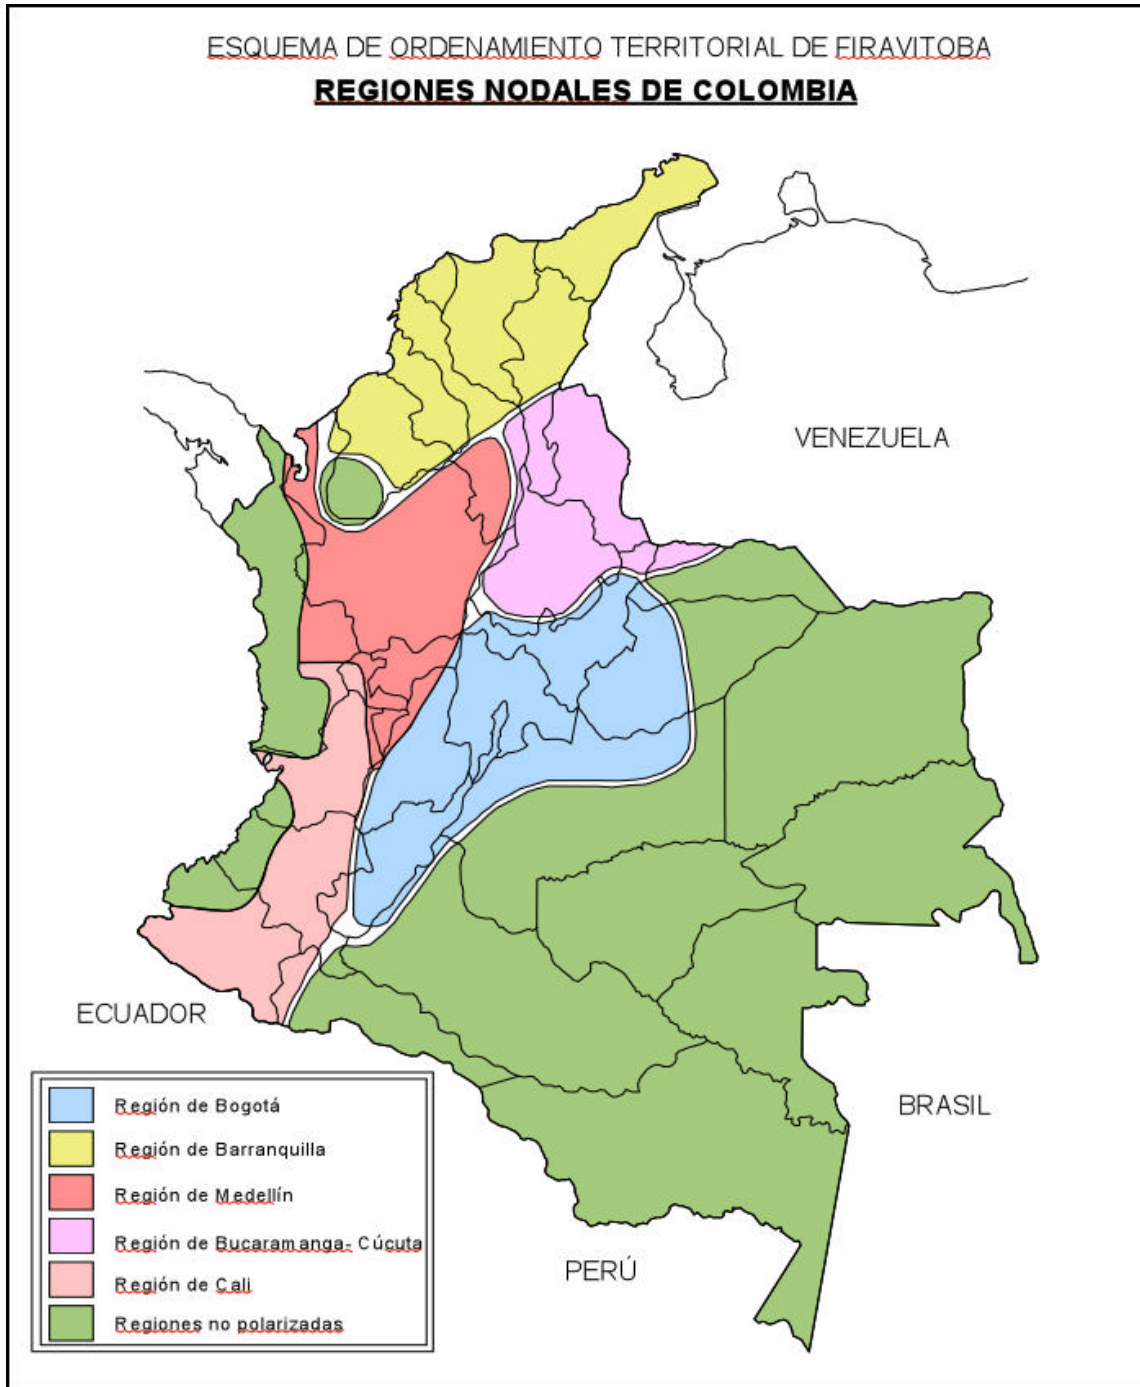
ESQUEMA DE ORDENAMIENTO TERRITORIAL DE FIRAVITOBA

REGIONES NODALES DE COLOMBIA

VENEZUELA

ECUADOR

BRASIL

PERÚ

Región de Bogotá

Región de Barranquilla

Región de Medellín

Región de Bucaramanga- Cúcuta

Región de Cali

Regiones no polarizadas